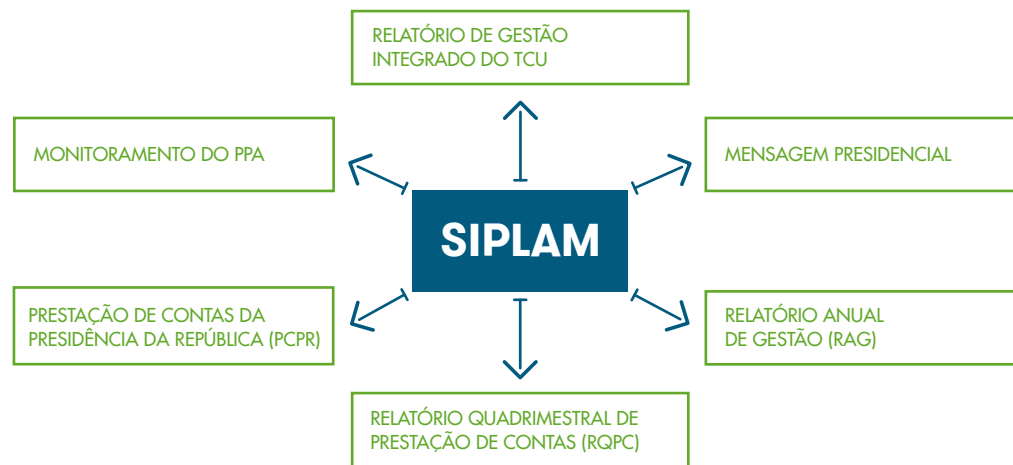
RELATÓRIO DE GESTÃO INTEGRADO DO TCU

MONITORAMENTO DO PPA

MENSAGEM PRESIDENCIAL

SIPLAM

PRESTAÇÃO DE CONTAS DA PRESIDÊNCIA DA REPÚBLICA (PCPR)

RELATÓRIO ANUAL DE GESTÃO (RAG)

RELATÓRIO QUADRIMESTRAL DE PRESTAÇÃO DE CONTAS (RQPC)